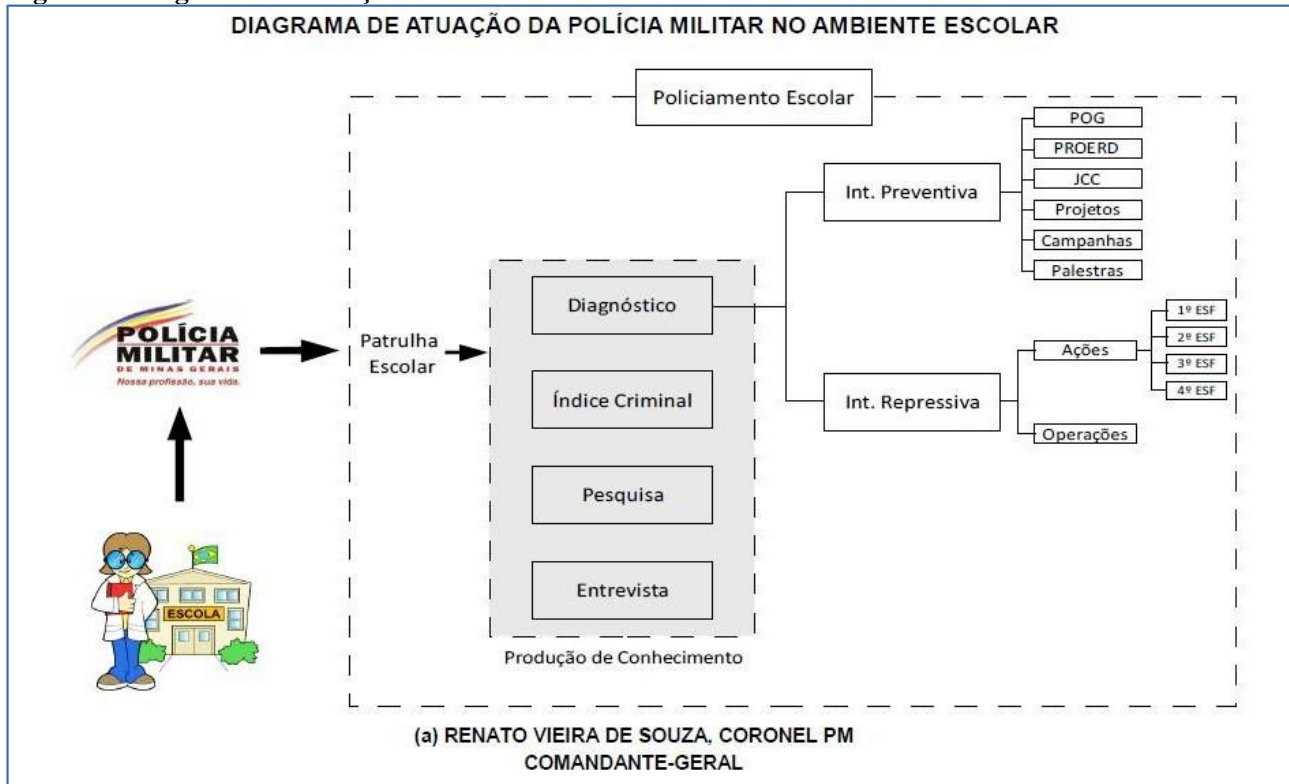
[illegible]

DIAGRAMA DE ATUAÇÃO DA POLÍCIA MILITAR NO AMBIENTE ESCOLAR

Policiamento Escolar

POLÍCIA MILITAR DE MINAS GERAIS
Nossa profissão, sua vida.

ESCOLA

Patrulha Escolar

Diagnóstico

Índice Criminal

Pesquisa

Entrevista

Produção de Conhecimento

Int. Preventiva

POG

PROERD

JCC

Projetos

Campanhas

Palestras

Int. Repressiva

Ações

1º ESF

2º ESF

3º ESF

4º ESF

Operações

(a) RENATO VIEIRA DE SOUZA, CORONEL PM
COMANDANTE-GERAL